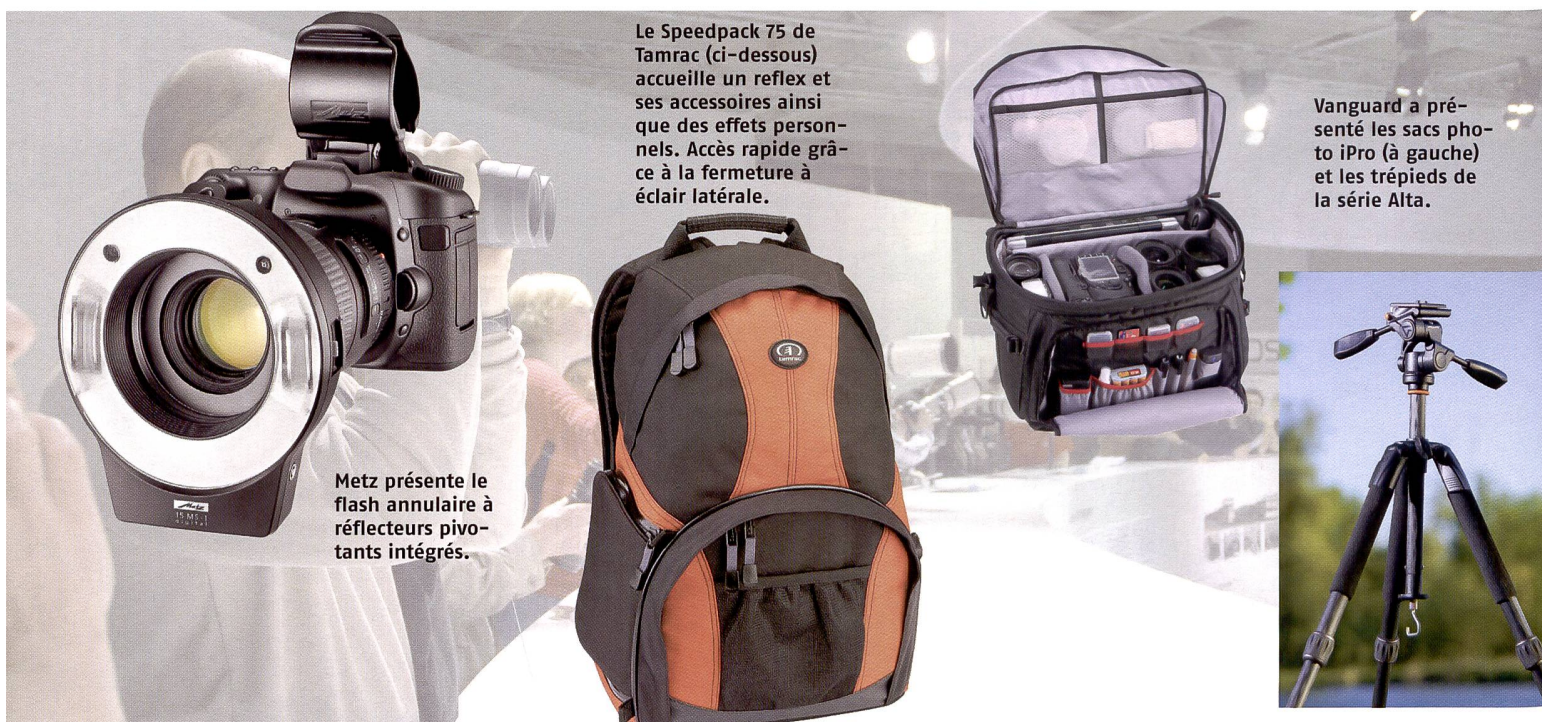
Le Speedpack 75 de Tamrac (ci-dessous) accueille un reflex et ses accessoires ainsi que des effets personnels. Accès rapide grâce à la fermeture à éclair latérale.

Vanguard a présenté les sacs photo iPro (à gauche) et les trépieds de la série Alta.

Metz présente le flash annulaire à réflecteurs pivotants intégrés.

Metz
15 MS-1
digital

tamrac